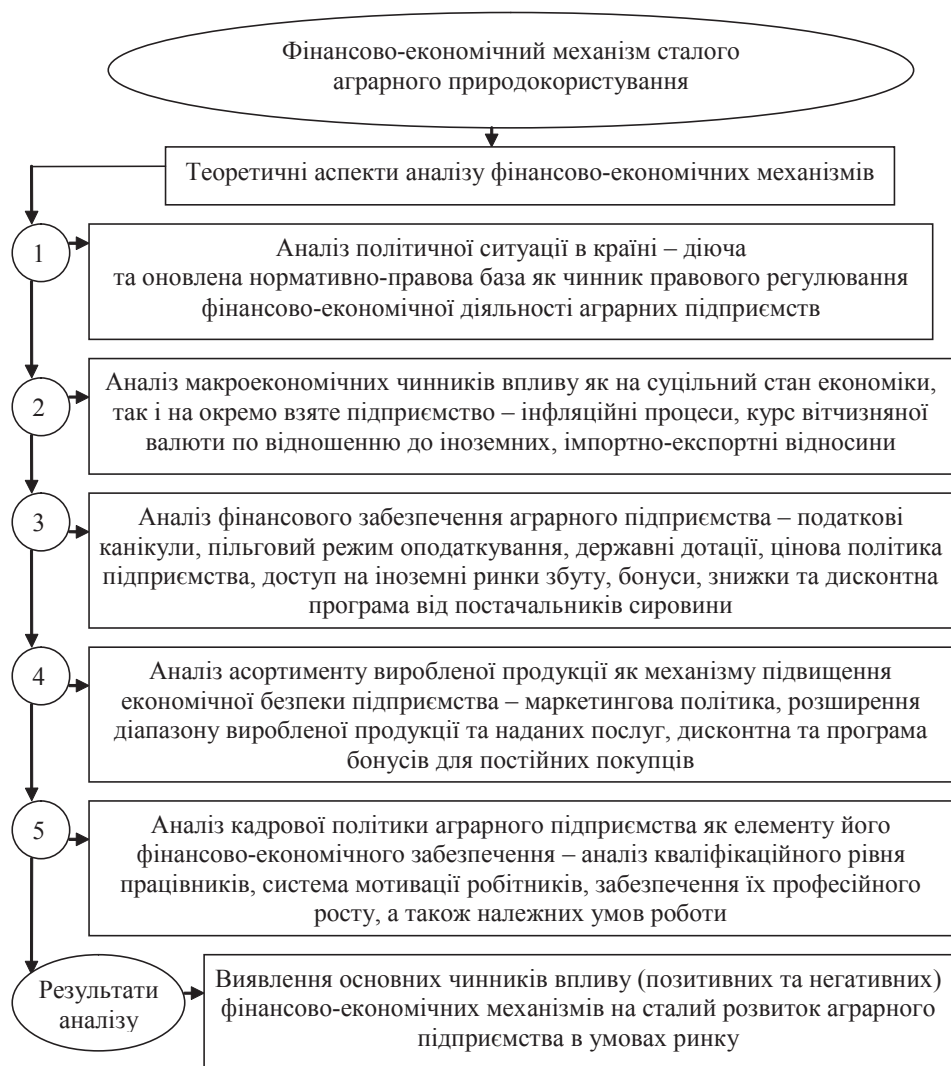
Фінансово-економічний механізм сталого аграрного природокористування

Теоретичні аспекти аналізу фінансово-економічних механізмів

1

Аналіз політичної ситуації в країні – діюча та оновлена нормативно-правова база як чинник правового регулювання фінансово-економічної діяльності аграрних підприємств

2

Аналіз макроекономічних чинників впливу як на суцільний стан економіки, так і на окремо взяте підприємство – інфляційні процеси, курс вітчизняної валюти по відношенню до іноземних, імпортно-експортні відносини

3

Аналіз фінансового забезпечення аграрного підприємства – податкові канікули, пільговий режим оподаткування, державні дотації, цінова політика підприємства, доступ на іноземні ринки збуту, бонуси, знижки та дисконтна програма від постачальників сировини

4

Аналіз асортименту виробленої продукції як механізму підвищення економічної безпеки підприємства – маркетингова політика, розширення діапазону виробленої продукції та наданих послуг, дисконтна та програма бонусів для постійних покупців

5

Аналіз кадрової політики аграрного підприємства як елементу його фінансово-економічного забезпечення – аналіз кваліфікаційного рівня працівників, система мотивації робітників, забезпечення їх професійного росту, а також належних умов роботи

Результати аналізу

Виявлення основних чинників впливу (позитивних та негативних) фінансово-економічних механізмів на сталий розвиток аграрного підприємства в умовах ринку